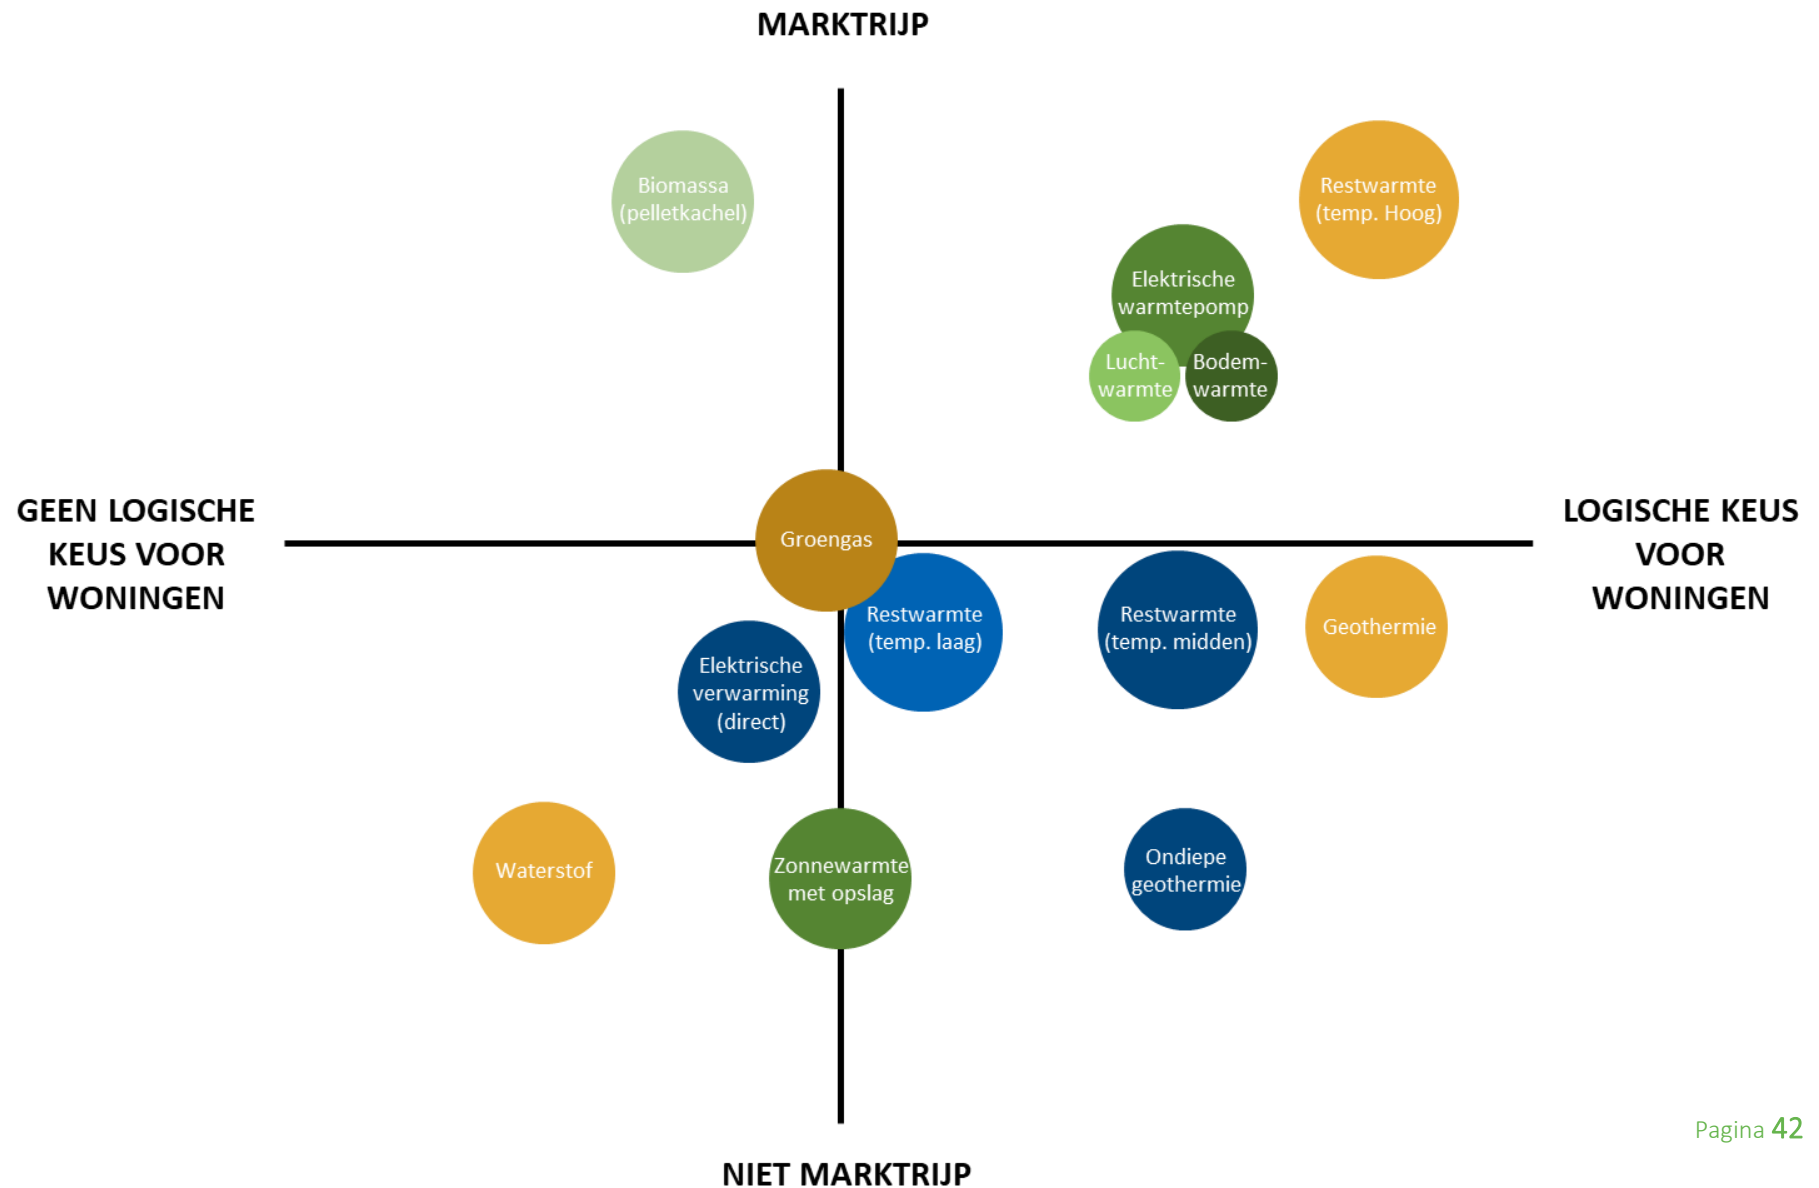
MARKTRIJP

Biomassa (pelletkachel)

Restwarmte (temp. Hoog)

Elektrische warmtepomp

Lucht-warmte

Bodem-warmte

GEEN LOGISCHE KEUS VOOR WONINGEN

Groengas

LOGISCHE KEUS VOOR WONINGEN

Restwarmte (temp. laag)

Restwarmte (temp. midden)

Geothermie

Elektrische verwarming (direct)

Waterstof

Zonnewarmte met opslag

Ondiepe geothermie

Pagina 42

NIET MARKTRIJP